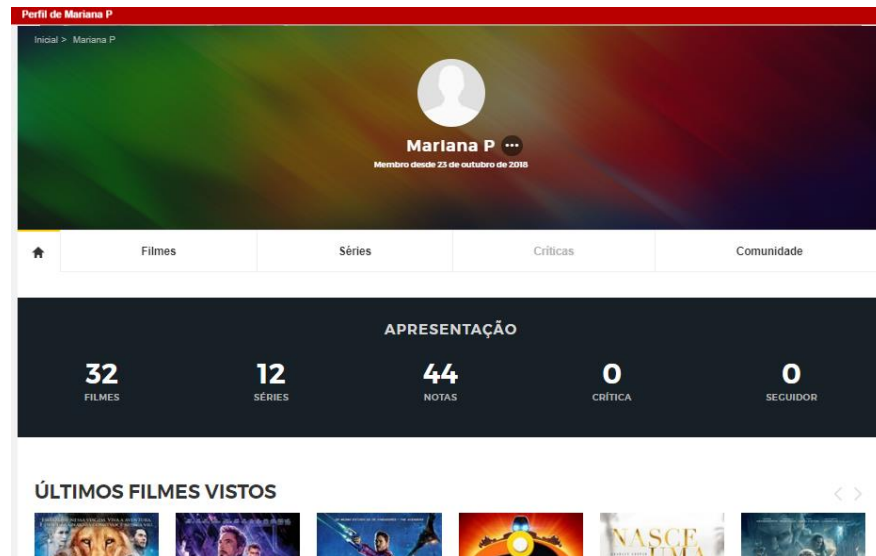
Perfil de Mariana P

Inicial > Mariana P

Mariana P ···
Membro desde 23 de outubro de 2018

Filmes | Séries | Críticas | Comunidade

APRESENTAÇÃO

32
FILMES

12
SÉRIES

44
NOTAS

0
CRÍTICA

0
SEGUIDOR

ÚLTIMOS FILMES VISTOS

NASCE UMA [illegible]